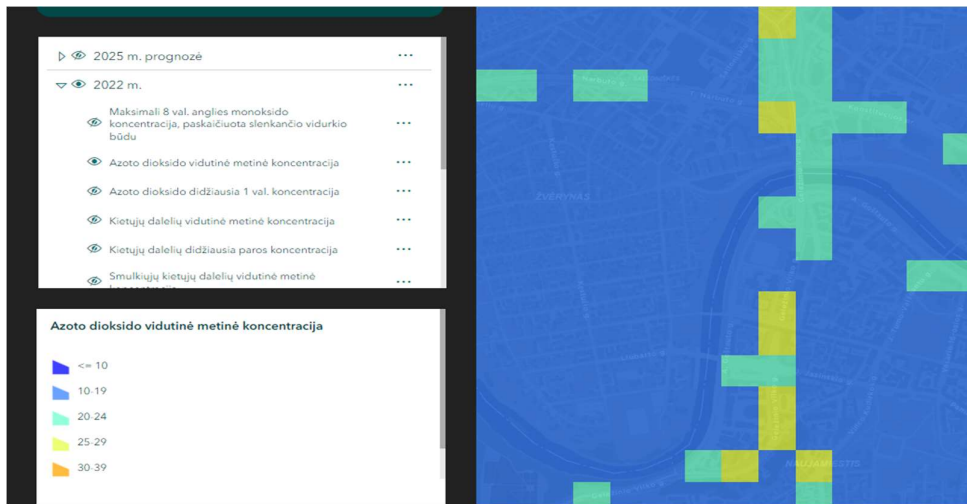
2025 m. prognozė ···

2022 m. ···

Maksimali 8 val. anglies monoksido koncentracija, paskaičiuota slenkančio vidurkio būdu ···

Azoto dioksido vidutinė metinė koncentracija ···

Azoto dioksido didžiausia 1 val. koncentracija ···

Kietųjų dalelių vidutinė metinė koncentracija ···

Kietųjų dalelių didžiausia paros koncentracija ···

Smulkiųjų kietųjų dalelių vidutinė metinė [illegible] ···

Azoto dioksido vidutinė metinė koncentracija

<= 10

10-19

20-24

25-29

30-39

ŽVERYNAS

NAUJAMIESTIS